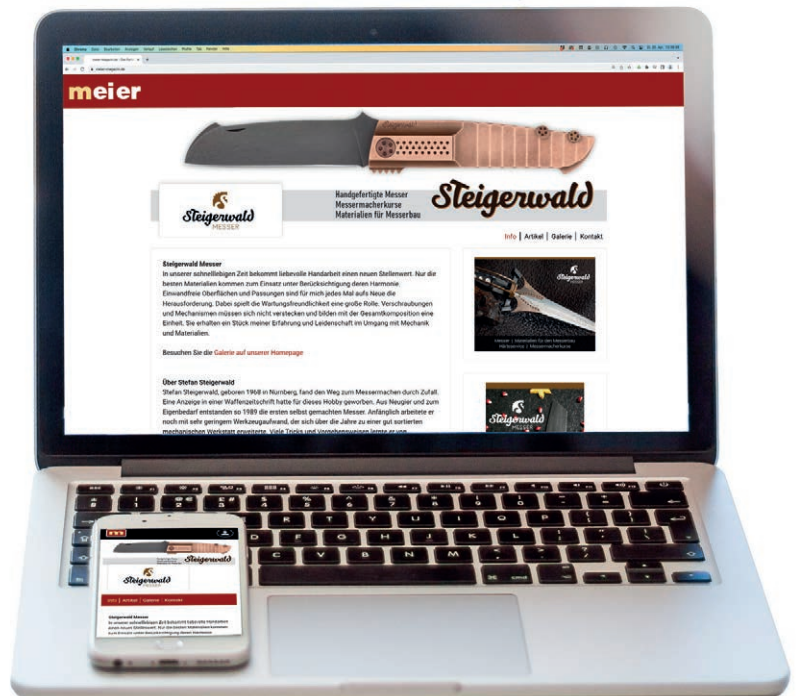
meier

Steigerwald
MESSER

Handgefertigte Messer
Messermacherkurse
Materialien für Messerbau

Steigerwald

Info | Artikel | Galerie | Kontakt

Steigerwald Messer
In unserer schnelllebigen Zeit bekommt liebevolle Handarbeit einen neuen Stellenwert. Nur die besten Materialien kommen zum Einsatz unter Berücksichtigung deren Harmonie. Einwandfreie Oberflächen und Passungen sind für mich jedes Mal aufs Neue die Herausforderung. Dabei spielt die Wartungsfreundlichkeit eine große Rolle. Verschraubungen und Mechanismen müssen sich nicht verstecken und bilden mit der Gesamtkomposition eine Einheit. Sie erhalten ein Stück meiner Erfahrung und Leidenschaft im Umgang mit Mechanik und Materialien.

Besuchen Sie die Galerie auf unserer Homepage

Über Stefan Steigerwald
Stefan Steigerwald, geboren 1968 in Nürnberg, fand den Weg zum Messermachen durch Zufall. Eine Anzeige in einer Waffenzeitschrift hatte für dieses Hobby geworben. Aus Neugier und zum Eigenbedarf entstanden so 1989 die ersten selbst gemachten Messer. Anfänglich arbeitete er noch mit sehr geringem Werkzeugaufwand, der sich über die Jahre zu einer gut sortierten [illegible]

Steigerwald
MESSER

Steigerwald

Steigerwald

Info | Artikel | Galerie | Kontakt

Steigerwald Messer
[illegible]